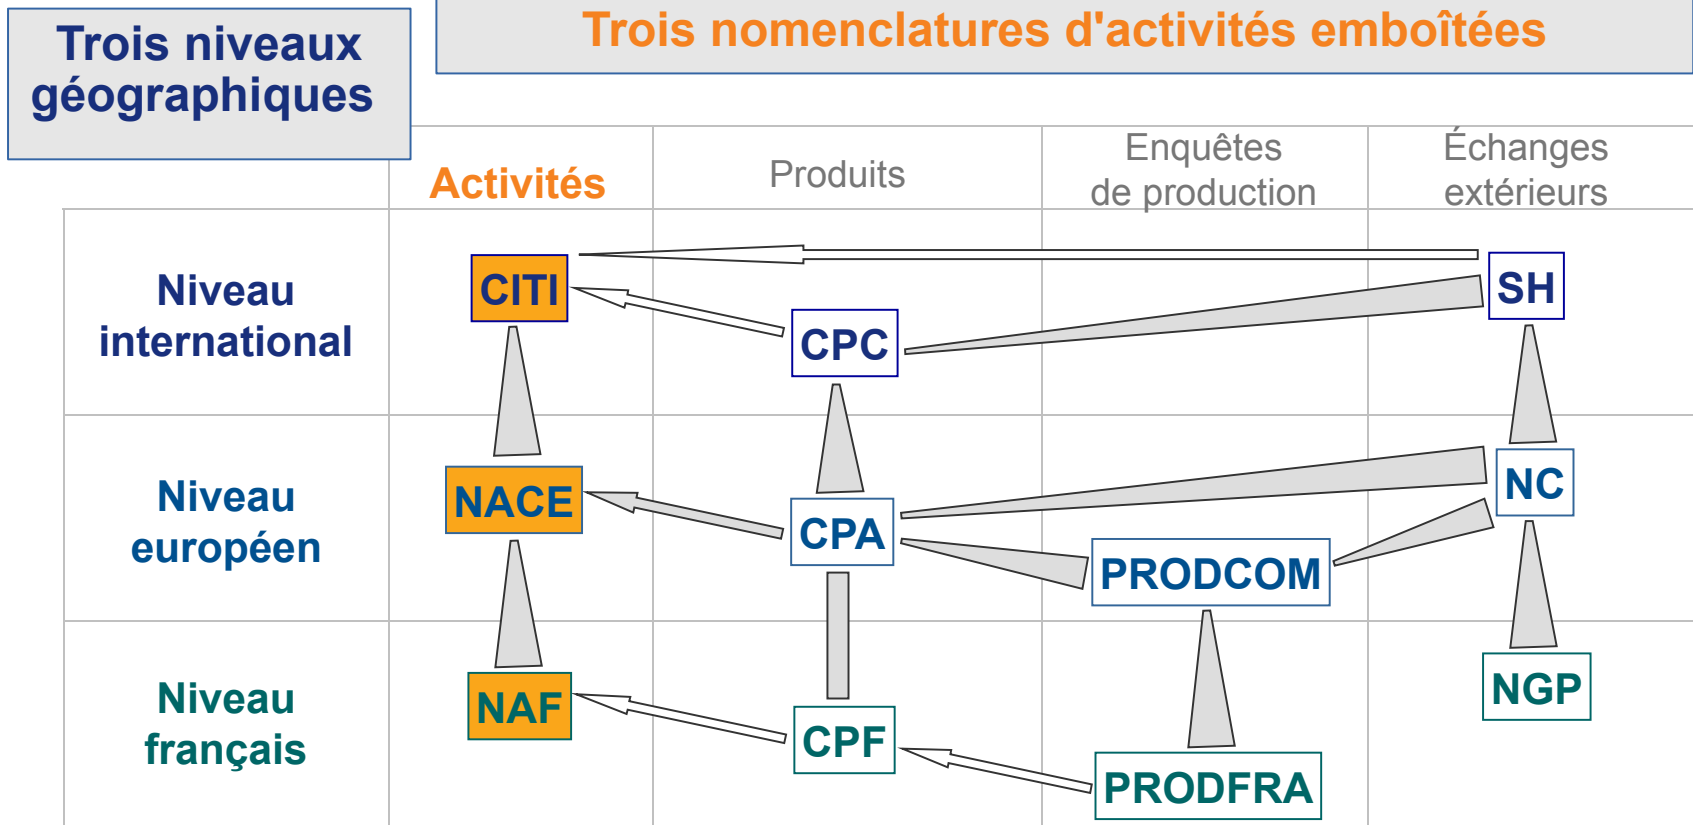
Trois niveaux géographiques

Trois nomenclatures d'activités emboîtées

| | Activités | Produits | Enquêtes de production | Échanges extérieurs |
|---|---|---|---|---|
| Niveau international | CITI | CPC | | SH |
| Niveau européen | NACE | CPA | PRODCOM | NC |
| Niveau français | NAF | CPF | PRODFRA | NGP |